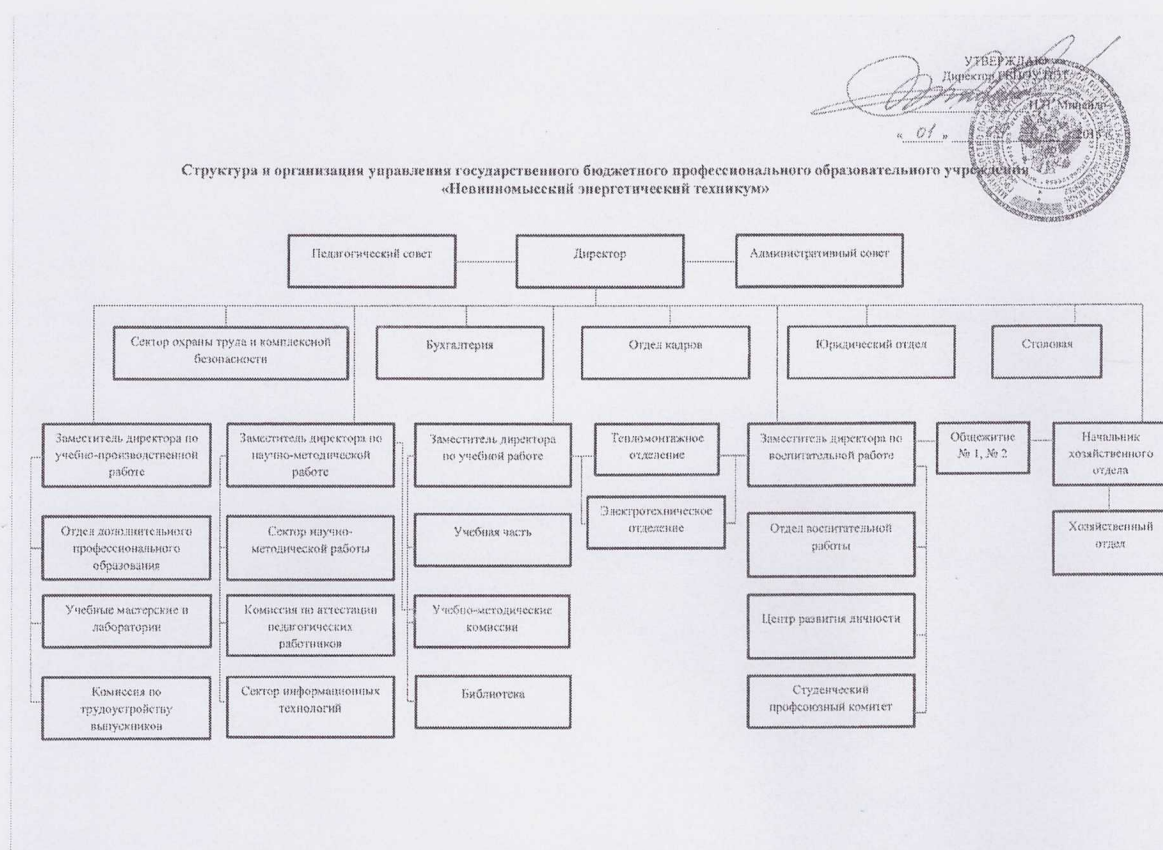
УТВЕРЖДАЮ
Директор ГБПОУ НЭТ
Н.Г. Минаев
« 01 » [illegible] 201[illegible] г.

Структура и организация управления государственного бюджетного профессионального образовательного учреждения «Невинномысский энергетический техникум»

Педагогический совет

Директор

Административный совет

Сектор охраны труда и комплексной безопасности

Бухгалтерия

Отдел кадров

Юридический отдел

Столовая

Заместитель директора по учебно-производственной работе

Заместитель директора по научно-методической работе

Заместитель директора по учебной работе

Тепломонтажное отделение

Заместитель директора по воспитательной работе

Общежитие № 1, № 2

Начальник хозяйственного отдела

Электротехническое отделение

Отдел дополнительного профессионального образования

Сектор научно-методической работы

Учебная часть

Отдел воспитательной работы

Хозяйственный отдел

Учебные мастерские и лаборатории

Комиссия по аттестации педагогических работников

Учебно-методические комиссии

Центр развития личности

Комиссия по трудоустройству выпускников

Сектор информационных технологий

Библиотека

Студенческий профсоюзный комитет